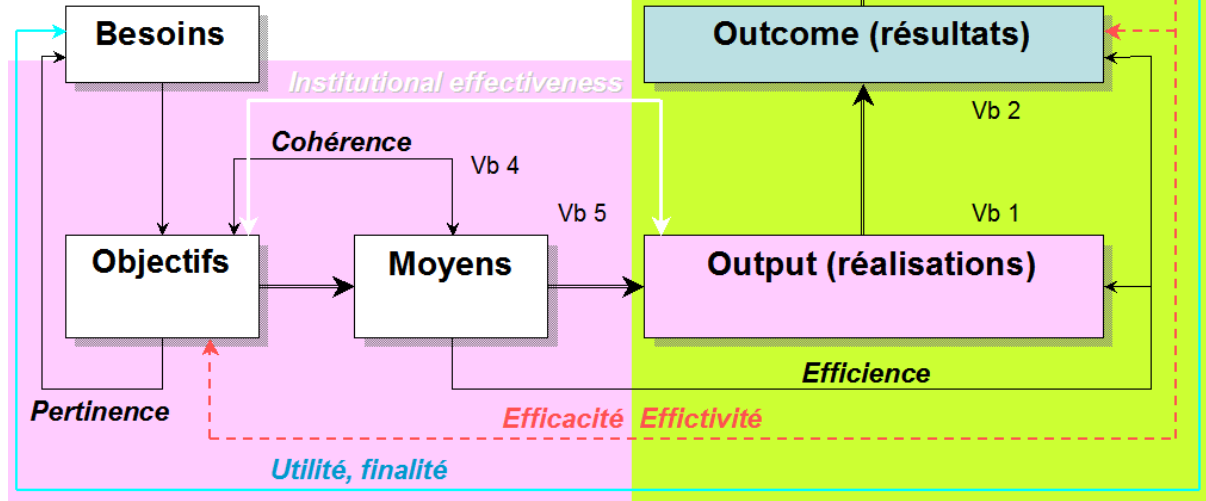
Besoins

Outcome (résultats)

Institutional effectiveness

Vb 2

Cohérence

Vb 4

Vb 5

Vb 1

Objectifs

Moyens

Output (réalisations)

Efficience

Pertinence

Efficacité Effictivité

Utilité, finalité